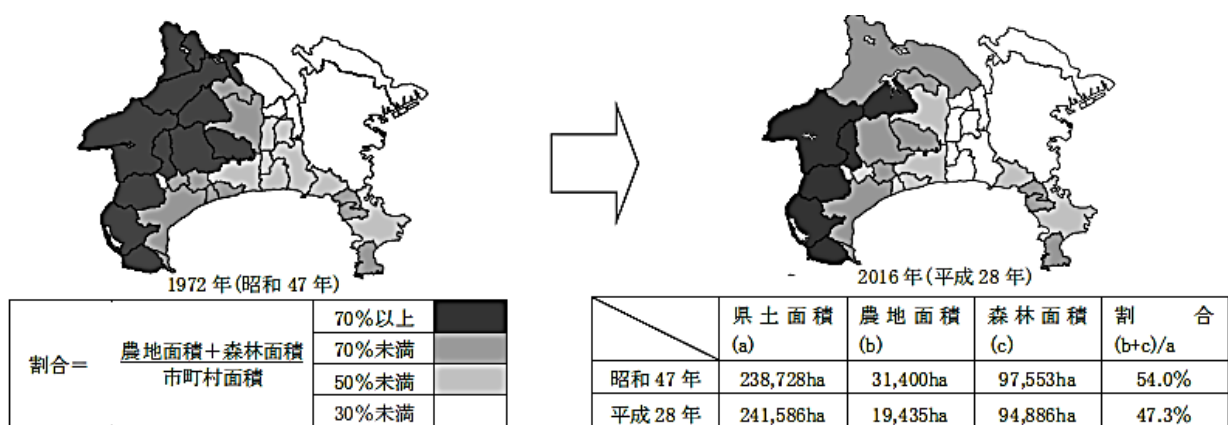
1972 年(昭和 47 年)

2016 年(平成 28 年)

割合＝ $\frac{農地面積＋森林面積}{市町村面積}$

| 70%以上 |  |
|---|---|
| 70%未満 |  |
| 50%未満 |  |
| 30%未満 |  |

|  | 県土面積 (a) | 農地面積 (b) | 森林面積 (c) | 割合 (b+c)/a |
|---|---|---|---|---|
| 昭和 47 年 | 238,728ha | 31,400ha | 97,553ha | 54.0% |
| 平成 28 年 | 241,586ha | 19,435ha | 94,886ha | 47.3% |